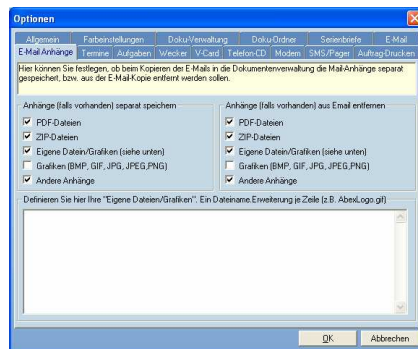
Optionen

Allgemein | Farbeinstellungen | Doku-Verwaltung | Doku-Ordner | Serienbriefe | E-Mail
E-Mail Anhänge | Termine | Aufgaben | Wecker | V-Card | Telefon-CD | Modem | SMS/Pager | Auftrag-Drucken

Hier können Sie festlegen, ob beim Kopieren der E-Mails in die Dokumentenverwaltung die Mail-Anhänge separat gespeichert, bzw. aus der E-Mail-Kopie entfernt werden sollen.

Anhänge (falls vorhanden) separat speichern
PDF-Dateien
ZIP-Dateien
Eigene Datein/Grafiken (siehe unten)
Grafiken (BMP, GIF, JPG, JPEG,PNG)
Andere Anhänge

Anhänge (falls vorhanden) aus Email entfernen
PDF-Dateien
ZIP-Dateien
Eigene Datein/Grafiken (siehe unten)
Grafiken (BMP, GIF, JPG, JPEG,PNG)
Andere Anhänge

Definieren Sie hier Ihre "Eigene Dateien/Grafiken". Ein Dateiname.Erweiterung je Zeile (z.B. AbexLogo.gif)

OK
Abbrechen